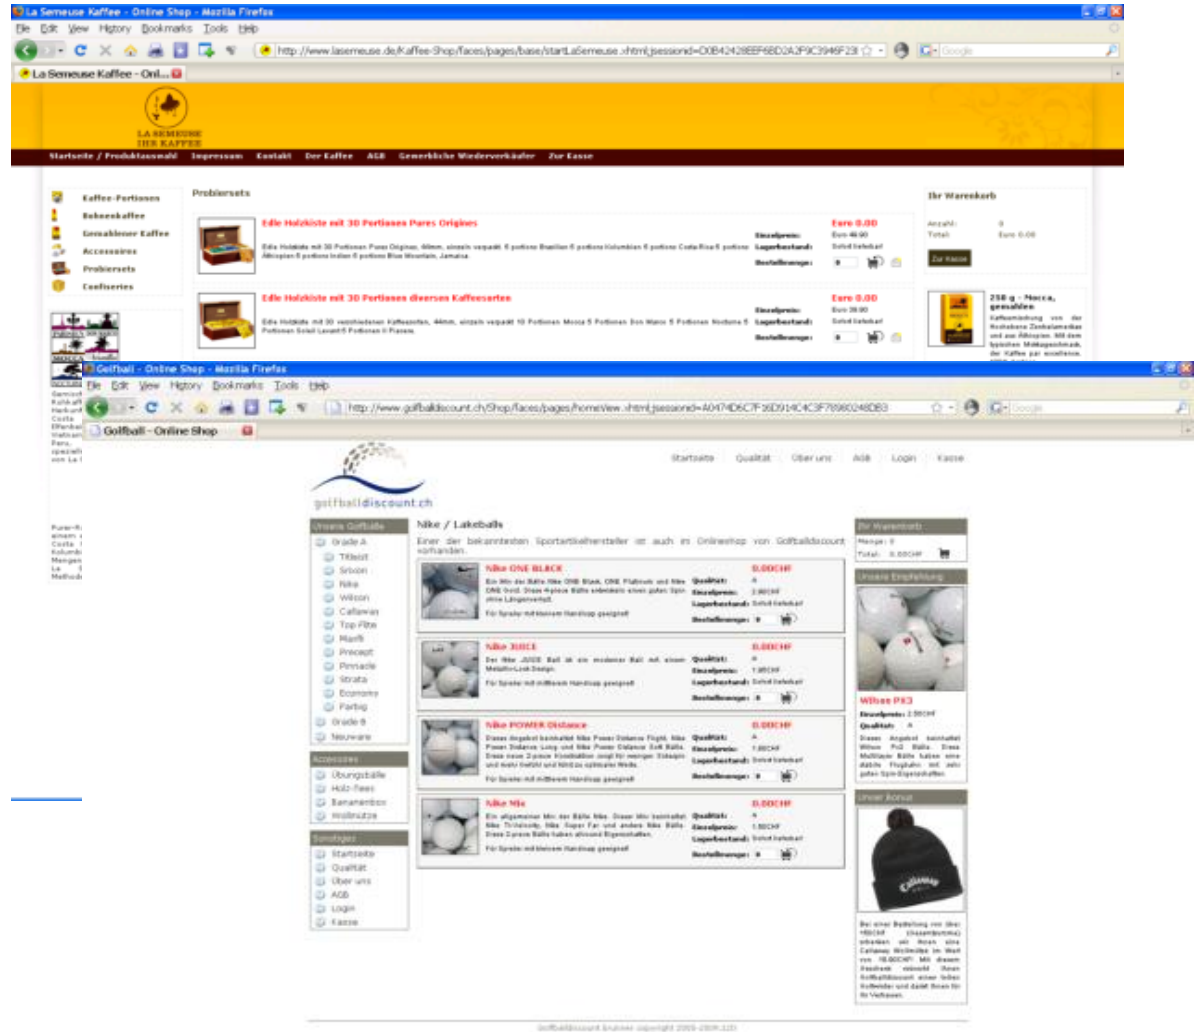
La Semeuse Kaffee - Online Shop - Mozilla Firefox
File Edit View History Bookmarks Tools Help
http://www.lasemeuse.de/Kaffee-Shop/faces/pages/base/startLaSemeuse.xhtml;jsessionid=D0B42428EEF6BD2A2F9C3946F23I
La Semeuse Kaffee - Onl...

LA SEMEUSE
IHR KAFFEE

Startseite / Produktauswahl Impressum Kontakt Der Kaffee AGB Gewerbliche Wiederverkäufer Zur Kasse

Kaffee-Portionen
Bohnenkaffee
Gemahlener Kaffee
Accessoires
Probiersets
Confiserien

Probiersets

Edle Holzkiste mit 30 Portionen Pures Origines
Edle Holzkiste mit 30 Portionen Pures Origines, 44mm, einzeln verpackt. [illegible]
Einzelpreis: Euro 46.90
Lagerbestand: Sofort lieferbar
Bestellmenge: 0
Euro 0.00

Edle Holzkiste mit 30 Portionen diversen Kaffeesorten
Edle Holzkiste mit 30 verschiedenen Kaffeesorten, 44mm, einzeln verpackt. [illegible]
Einzelpreis: Euro 39.90
Lagerbestand: Sofort lieferbar
Bestellmenge: 0
Euro 0.00

Ihr Warenkorb
Anzahl: 0
Total: Euro 0.00
Zur Kasse

250 g - Mocca, gemahlen
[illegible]

Golfball - Online Shop - Mozilla Firefox
File Edit View History Bookmarks Tools Help
http://www.golfballdiscount.ch/Shop/faces/pages/homeView.xhtml;jsessionid=A0474D6C7F16D914C4C3F78980248DB3
Golfball - Online Shop

golfballdiscount.ch

Startseite Qualität Über uns AGB Login Kasse

Unsere Golfbälle
Grade A
Titleist
Srixon
Nike
Wilson
Callaway
Top Flite
Maxfli
Precept
Pinnacle
Strata
Ecomony
Farbig
Grade B
Neuware

Accessoires
Übungsbälle
Holz-Tees
Bananenbox
Wollmütze

Sonstiges
Startseite
Qualität
Über uns
AGB
Login
Kasse

Nike / Lakeballs
Einer der bekanntesten Sportartikelhersteller ist auch im Onlineshop von Golfballdiscount vorhanden.

Nike ONE BLACK
0.00CHF
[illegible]
Qualität: A
Einzelpreis: 2.80CHF
Lagerbestand: Sofort lieferbar
Bestellmenge: 0

Nike JUICE
0.00CHF
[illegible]
Qualität: A
Einzelpreis: 1.80CHF
Lagerbestand: Sofort lieferbar
Bestellmenge: 0

Nike POWER Distance
0.00CHF
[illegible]
Qualität: A
Einzelpreis: 1.80CHF
Lagerbestand: Sofort lieferbar
Bestellmenge: 0

Nike Mix
0.00CHF
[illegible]
Qualität: A
Einzelpreis: 1.50CHF
Lagerbestand: Sofort lieferbar
Bestellmenge: 0

Ihr Warenkorb
Menge: 0
Total: 0.00CHF

Unsere Empfehlung
Wilson PX3
Einzelpreis: 2.00CHF
Qualität: A
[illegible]

Unser Bonus
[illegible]

Golfballdiscount.ch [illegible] copyright 2008-2009 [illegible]